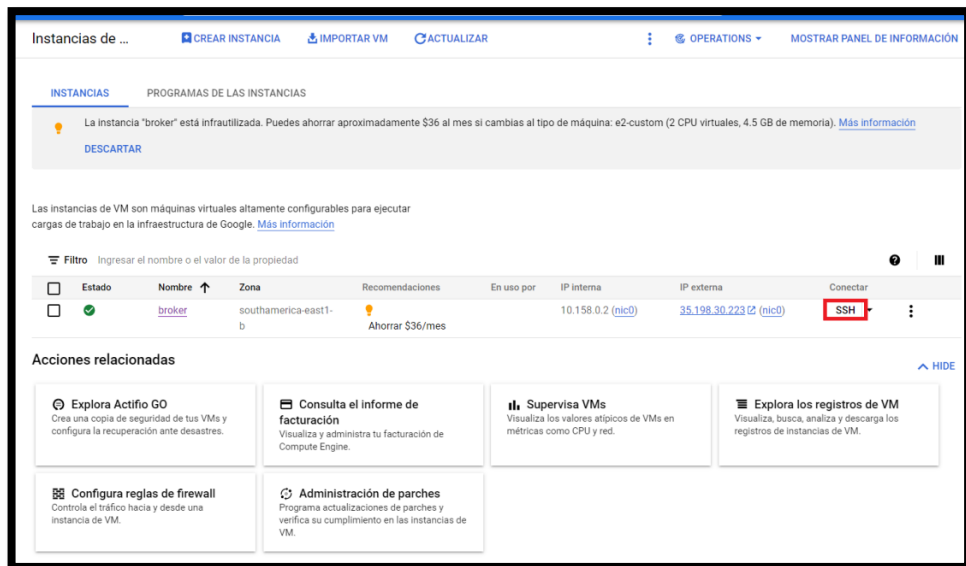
Instancias de ...

CREAR INSTANCIA

IMPORTAR VM

ACTUALIZAR

OPERATIONS

MOSTRAR PANEL DE INFORMACIÓN

INSTANCIAS

PROGRAMAS DE LAS INSTANCIAS

La instancia "broker" está infrautilizada. Puedes ahorrar aproximadamente $36 al mes si cambias al tipo de máquina: e2-custom (2 CPU virtuales, 4.5 GB de memoria). Más información

DESCARTAR

Las instancias de VM son máquinas virtuales altamente configurables para ejecutar cargas de trabajo en la infraestructura de Google. Más información

Filtro Ingresar el nombre o el valor de la propiedad

| | Estado | Nombre ↑ | Zona | Recomendaciones | En uso por | IP interna | IP externa | Conectar |
|---|---|---|---|---|---|---|---|---|
| | | broker | southamerica-east1-b | Ahorrar $36/mes | | 10.158.0.2 (nic0) | 35.198.30.223 (nic0) | SSH |

Acciones relacionadas

HIDE

Explora Actifio GO
Crea una copia de seguridad de tus VMs y configura la recuperación ante desastres.

Consulta el informe de facturación
Visualiza y administra tu facturación de Compute Engine.

Supervisa VMs
Visualiza los valores atípicos de VMs en métricas como CPU y red.

Explora los registros de VM
Visualiza, busca, analiza y descarga los registros de instancias de VM.

Configura reglas de firewall
Controla el tráfico hacia y desde una instancia de VM.

Administración de parches
Programa actualizaciones de parches y verifica su cumplimiento en las instancias de VM.